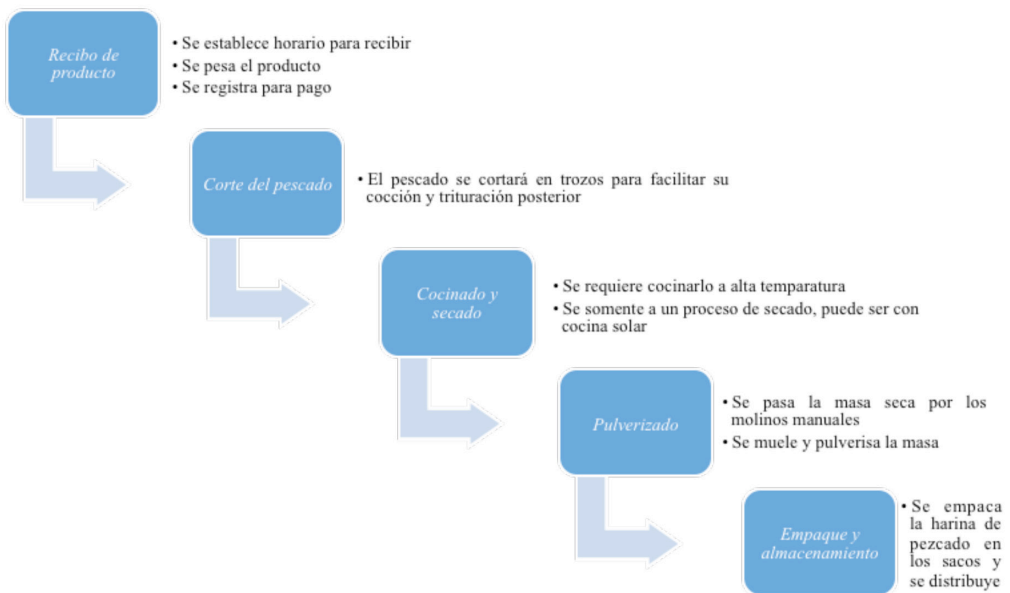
Recibo de producto

• Se establece horario para recibir
• Se pesa el producto
• Se registra para pago

Corte del pescado

• El pescado se cortará en trozos para facilitar su cocción y trituración posterior

Cocinado y secado

• Se requiere cocinarlo a alta temparatura
• Se somente a un proceso de secado, puede ser con cocina solar

Pulverizado

• Se pasa la masa seca por los molinos manuales
• Se muele y pulverisa la masa

Empaque y almacenamiento

• Se empaca la harina de pezcado en los sacos y se distribuye